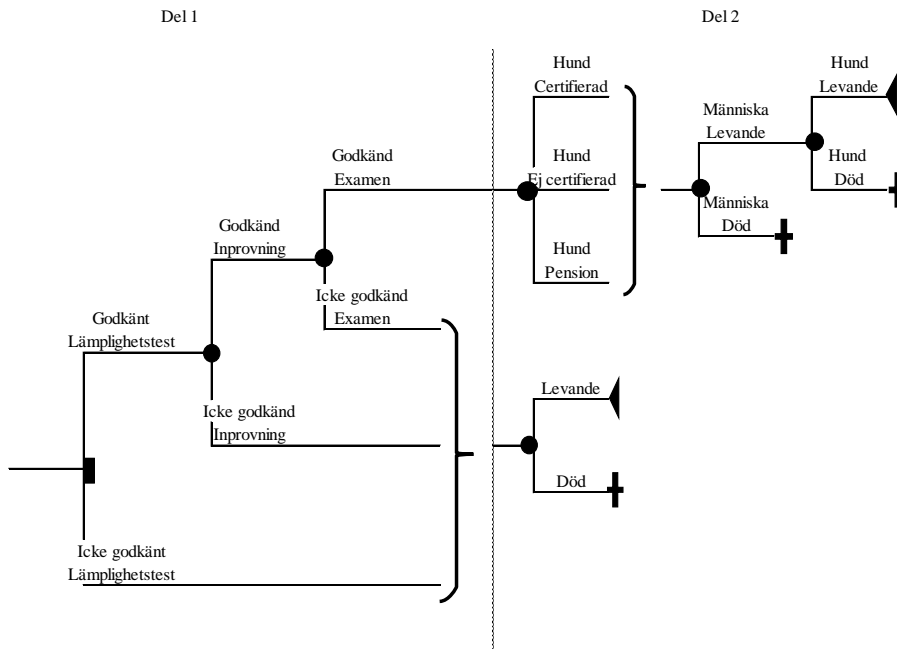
Del 1

Del 2

Hund
Certifierad

Hund
Ej certifierad

Hund
Pension

Människa
Levande

Människa
Död

Hund
Levande

Hund
Död

Godkänd
Examen

Godkänd
Inprovning

Icke godkänd
Examen

Godkänt
Lämplighetstest

Icke godkänd
Inprovning

Levande

Död

Icke godkänt
Lämplighetstest